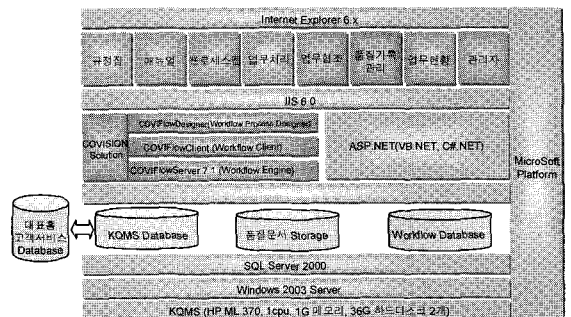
Internet Explorer 6.x

규정집

매뉴얼

프로세스맵

업무처리

업무협조

품질기록관리

업무현황

관리자

IIS 6.0

COVISION Solution

COVIFlowDesigner(Workflow Process Designer)

COVIFlowClient (Workflow Client)

COVIFlowServer 7.1 (Workflow Engine)

ASP.NET(VB.NET, C#.NET)

MicroSoft Platform

대표홈 고객서비스 Database

KQMS Database

품질문서 Storage

Workflow Database

SQL Server 2000

Windows 2003 Server

KQMS (HP ML 370, 1cpu, 1G 메모리, 36G 하드디스크 2개)